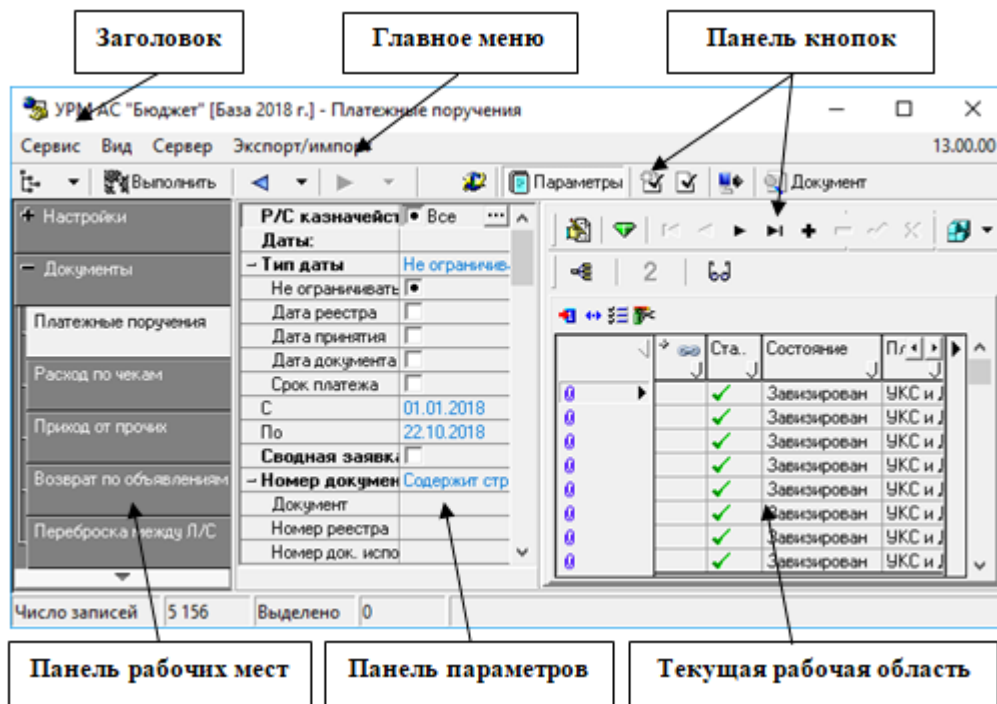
Заголовок

Главное меню

Панель кнопок

УРМ АС "Бюджет" [База 2018 г.] - Платежные поручения

Сервис Вид Сервер Экспорт/импорт

13.00.00

Выполнить

Параметры

Документ

Настройки

Документы

Платежные поручения

Расход по чекам

Приход от прочих

Возврат по объявлениям

Переброска между Л/С

| Р/С казначейст | Все |
|---|---|
| Даты: | |
| − Тип даты | Не ограничив |
| Не ограничивать | • |
| Дата реестра | |
| Дата принятия | |
| Дата документа | |
| Срок платежа | |
| С | 01.01.2018 |
| По | 22.10.2018 |
| Сводная заявка | |
| − Номер докумен | Содержит стр |
| Документ | |
| Номер реестра | |
| Номер док. испо | |

2

| | | Ста.. | Состояние | П/ |
|---|---|---|---|---|
| 0 | | ✓ | Завизирован | УКС и Ј |
| 0 | | ✓ | Завизирован | УКС и Ј |
| 0 | | ✓ | Завизирован | УКС и Ј |
| 0 | | ✓ | Завизирован | УКС и Ј |
| 0 | | ✓ | Завизирован | УКС и Ј |
| 0 | | ✓ | Завизирован | УКС и Ј |
| 0 | | ✓ | Завизирован | УКС и Ј |
| 0 | | ✓ | Завизирован | УКС и Ј |

Число записей 5 156 Выделено 0

Панель рабочих мест

Панель параметров

Текущая рабочая область